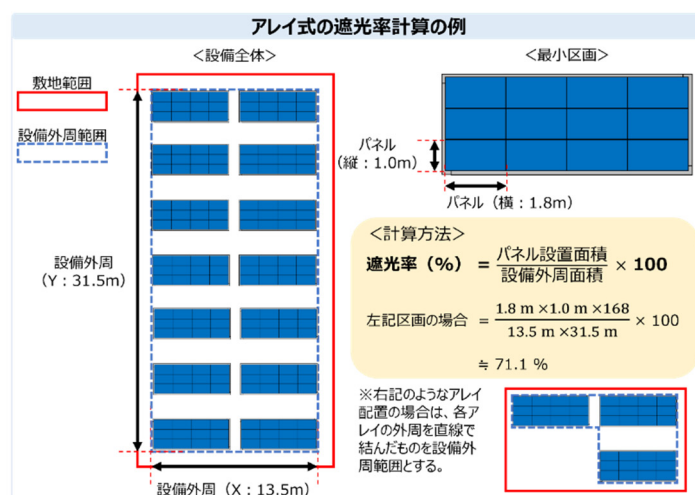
アレイ式の遮光率計算の例

＜設備全体＞

敷地範囲

設備外周範囲

設備外周
（Y：31.5m）

設備外周（X：13.5m）

＜最小区画＞

パネル
（縦：1.0m）

パネル（横：1.8m）

＜計算方法＞

遮光率（%） ＝ $\frac{パネル設置面積}{設備外周面積}$ × 100

左記区画の場合 ＝ $\frac{1.8\text{ m} \times 1.0\text{ m} \times 168}{13.5\text{ m} \times 31.5\text{ m}}$ × 100

≒ 71.1 %

※右記のようなアレイ配置の場合は、各アレイの外周を直線で結んだものを設備外周範囲とする。